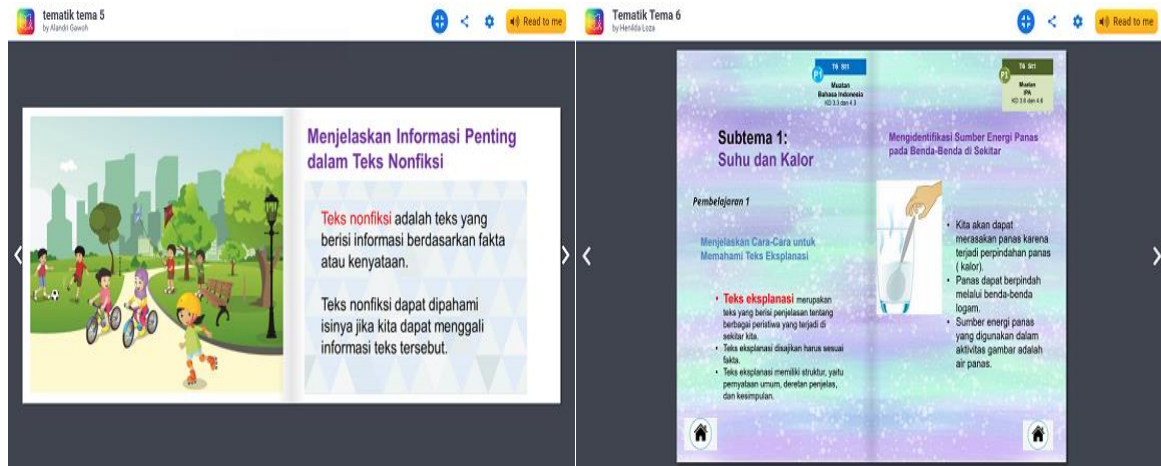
tematik tema 5
by Alandri Gawoh

Read to me

Menjelaskan Informasi Penting dalam Teks Nonfiksi

Teks nonfiksi adalah teks yang berisi informasi berdasarkan fakta atau kenyataan.

Teks nonfiksi dapat dipahami isinya jika kita dapat menggali informasi teks tersebut.

Tematik Tema 6
by Henilda Loza

Read to me

P1
T6 St1
Muatan
Bahasa Indonesia
KD 3.3 dan 4.3

Subtema 1:
Suhu dan Kalor

Pembelajaran 1

Menjelaskan Cara-Cara untuk Memahami Teks Eksplanasi

• Teks eksplanasi merupakan teks yang berisi penjelasan tentang berbagai peristiwa yang terjadi di sekitar kita.
• Teks eksplanasi disajikan harus sesuai fakta.
• Teks eksplanasi memiliki struktur, yaitu pernyataan umum, deretan penjelas, dan kesimpulan.

P1
T6 St1
Muatan
IPA
KD 3.6 dan 4.6

Mengidentifikasi Sumber Energi Panas pada Benda-Benda di Sekitar

• Kita akan dapat merasakan panas karena terjadi perpindahan panas ( kalor).
• Panas dapat berpindah melalui benda-benda logam.
• Sumber energi panas yang digunakan dalam aktivitas gambar adalah air panas.